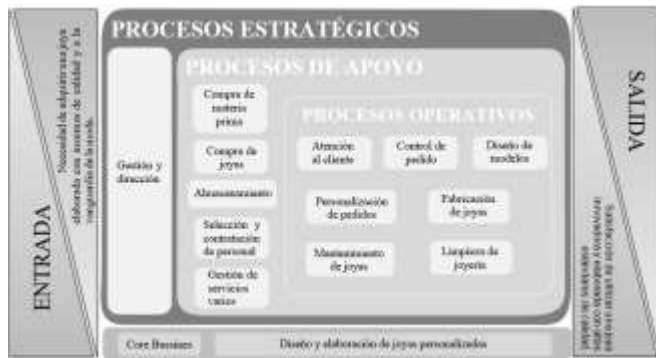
ENTRADA

Necesidad de adquirir una joya elaborada con insumos de calidad y a la vanguardia de la moda.

PROCESOS ESTRATÉGICOS

Gestión y dirección

PROCESOS DE APOYO

Compra de materia prima

Compra de joyas

Almacenamiento

Selección y contratación de personal

Gestión de servicios varios

PROCESOS OPERATIVOS

Atención al cliente

Control de pedido

Diseño de modelos

Personalización de pedidos

Fabricación de joyas

Mantenimiento de joyas

Limpieza de joyería

SALIDA

Satisfacción de clientes con joyas innovadoras y elaboradas con altos estándares de calidad.

Core Business

Diseño y elaboración de joyas personalizadas